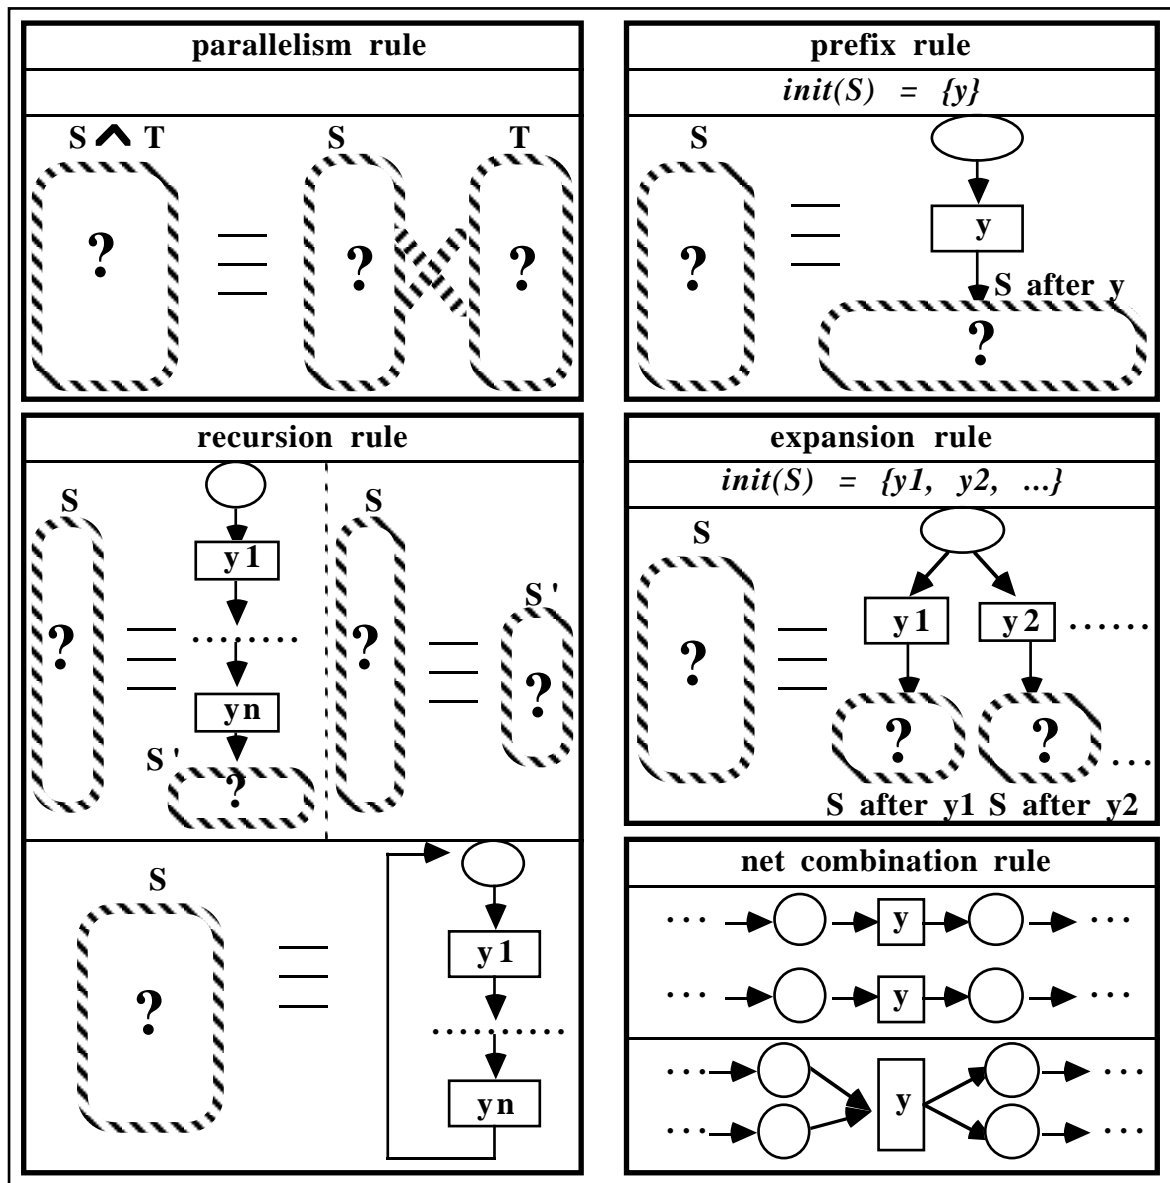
parallelism rule

S $\wedge$ T

?

$\equiv$

S

?

T

?

prefix rule

*init(S) = {y}*

S

?

$\equiv$

y

S after y

?

recursion rule

S

?

$\equiv$

y1

.........

yn

S'

?

S

?

$\equiv$

S'

?

S

?

$\equiv$

y1

..........

yn

expansion rule

*init(S) = {y1, y2, ...}*

S

?

$\equiv$

y1

y2

......

?

?

...

S after y1 S after y2

net combination rule

... y ...

... y ...

... y ...

... ...